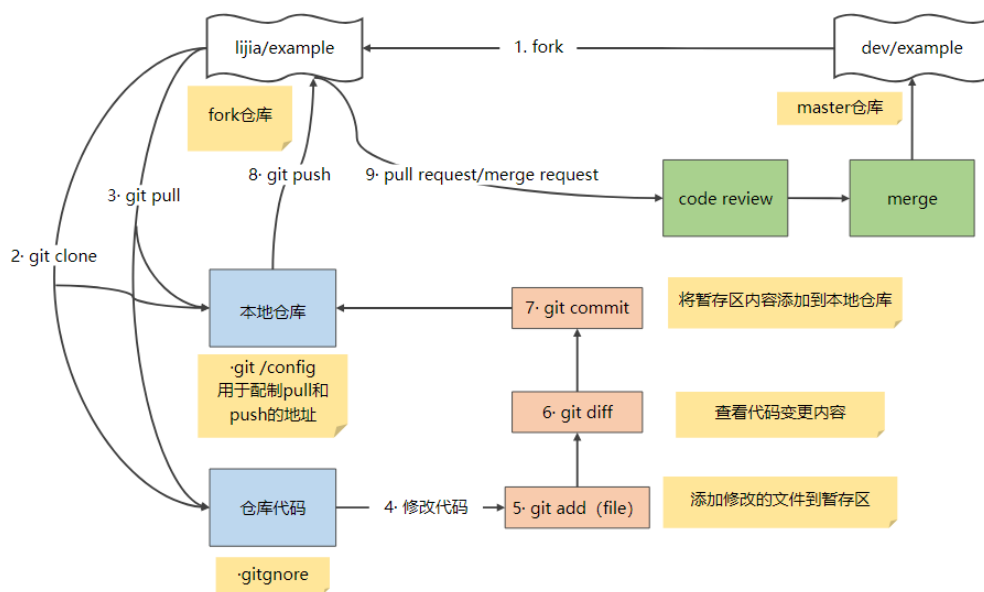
lijia/example

1. fork

dev/example

fork仓库

master仓库

3· git pull

8· git push

9· pull request/merge request

code review

merge

2· git clone

本地仓库

7· git commit

将暂存区内容添加到本地仓库

·git /config
用于配制pull和
push的地址

6· git diff

查看代码变更内容

仓库代码

4· 修改代码

5· git add（file）

添加修改的文件到暂存区

·gitgnore